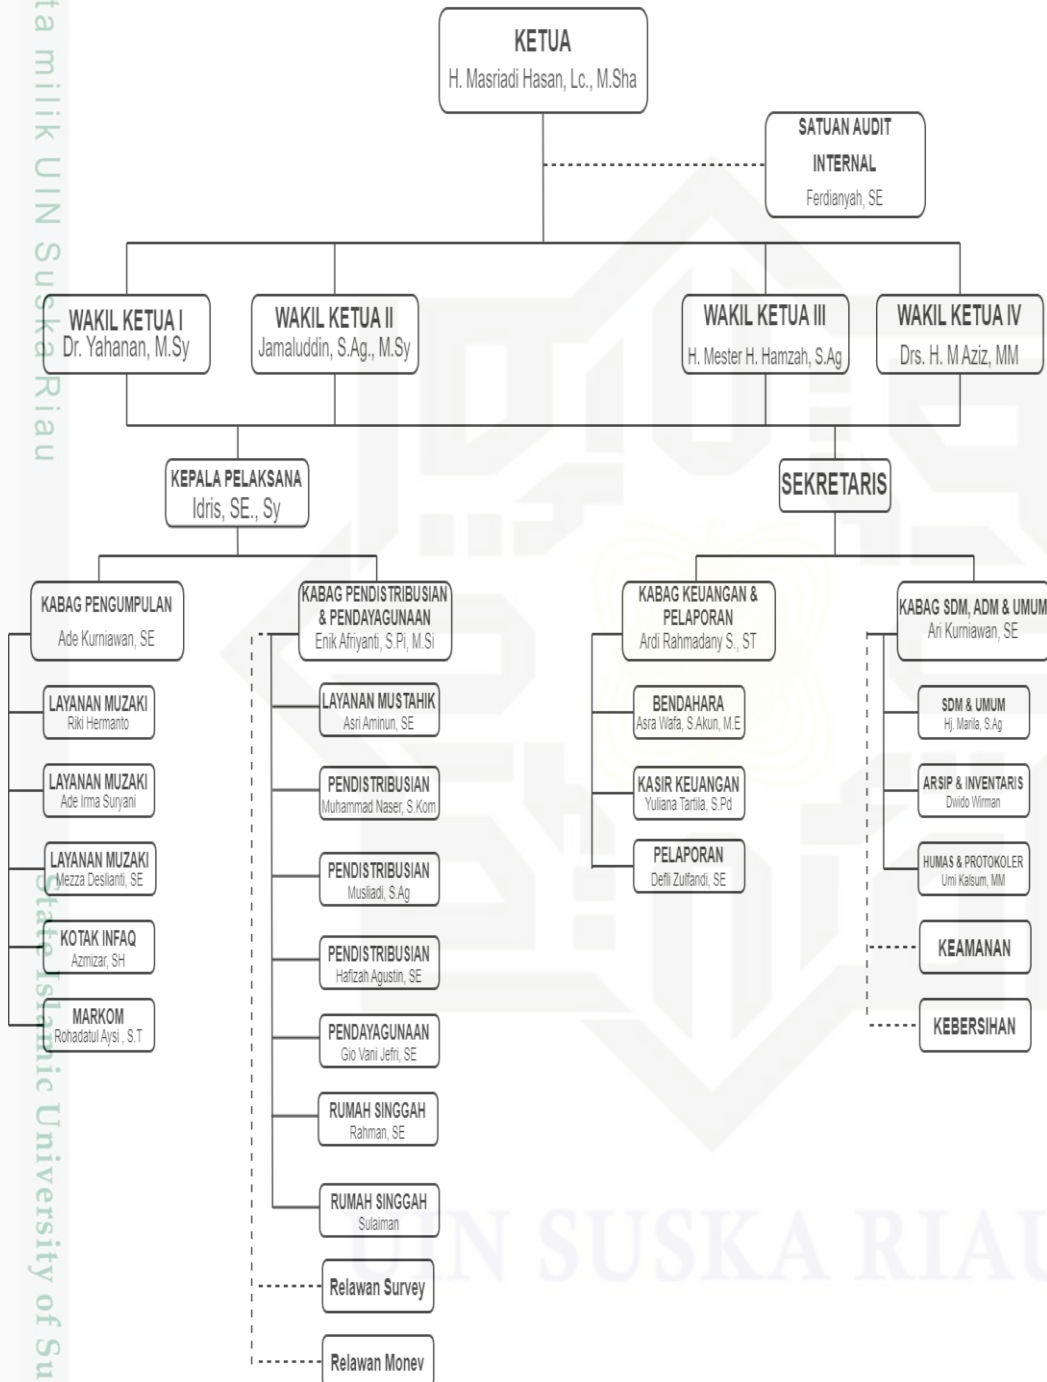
ta milik UIN Suska Riau

KETUA
H. Masriadi Hasan, Lc., M.Sha

SATUAN AUDIT INTERNAL
Ferdianyah, SE

WAKIL KETUA I
Dr. Yahanan, M.Sy

WAKIL KETUA II
Jamaluddin, S.Ag., M.Sy

WAKIL KETUA III
H. Mester H. Hamzah, S.Ag

WAKIL KETUA IV
Drs. H. M Aziz, MM

KEPALA PELAKSANA
Idris, SE., Sy

SEKRETARIS

KABAG PENGUMPULAN
Ade Kurniawan, SE

LAYANAN MUZAKI
Riki Hermanto

LAYANAN MUZAKI
Ade Irma Suryani

LAYANAN MUZAKI
Mezza Deslianti, SE

KOTAK INFAQ
Azmizar, SH

MARKOM
Rohadatul Aysi , S.T

KABAG PENDISTRIBUSIAN & PENDAYAGUNAAN
Enik Afriyanti, S.Pi, M.Si

LAYANAN MUSTAHIK
Asri Aminun, SE

PENDISTRIBUSIAN
Muhammad Naser, S.Kom

PENDISTRIBUSIAN
Musliadi, S.Ag

PENDISTRIBUSIAN
Hafizah Agustin, SE

PENDAYAGUNAAN
Gio Vani Jefri, SE

RUMAH SINGGAH
Rahman, SE

RUMAH SINGGAH
Sulaiman

Relawan Survey

Relawan Monev

KABAG KEUANGAN & PELAPORAN
Ardi Rahmadany S., ST

BENDAHARA
Asra Wafa, S.Akun, M.E

KASIR KEUANGAN
Yuliana Tartila, S.Pd

PELAPORAN
Defli Zulfandi, SE

KABAG SDM, ADM & UMUM
Ari Kurniawan, SE

SDM & UMUM
Hj. Marila, S.Ag

ARSIP & INVENTARIS
Dwido Wirman

HUMAS & PROTOKOLER
Umi Kalsum, MM

KEAMANAN

KEBERSIHAN

State Islamic University of Su

UIN SUSKA RIAU